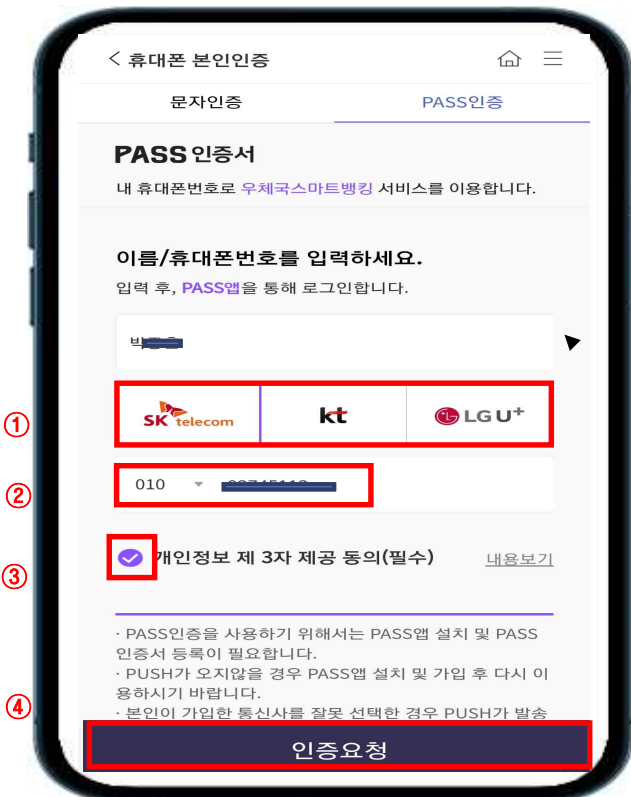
< 휴대폰 본인인증

문자인증 PASS인증

PASS 인증서

내 휴대폰번호로 우체국스마트뱅킹 서비스를 이용합니다.

이름/휴대폰번호를 입력하세요.

입력 후, PASS앱을 통해 로그인합니다.

박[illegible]

①

SK telecom | kt | LG U+

②

010 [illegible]

③

개인정보 제 3자 제공 동의(필수) 내용보기

· PASS인증을 사용하기 위해서는 PASS앱 설치 및 PASS 인증서 등록이 필요합니다.

· PUSH가 오지않을 경우 PASS앱 설치 및 가입 후 다시 이용하시기 바랍니다.

④

· 본인이 가입한 통신사를 잘못 선택한 경우 PUSH가 발송

인증요청